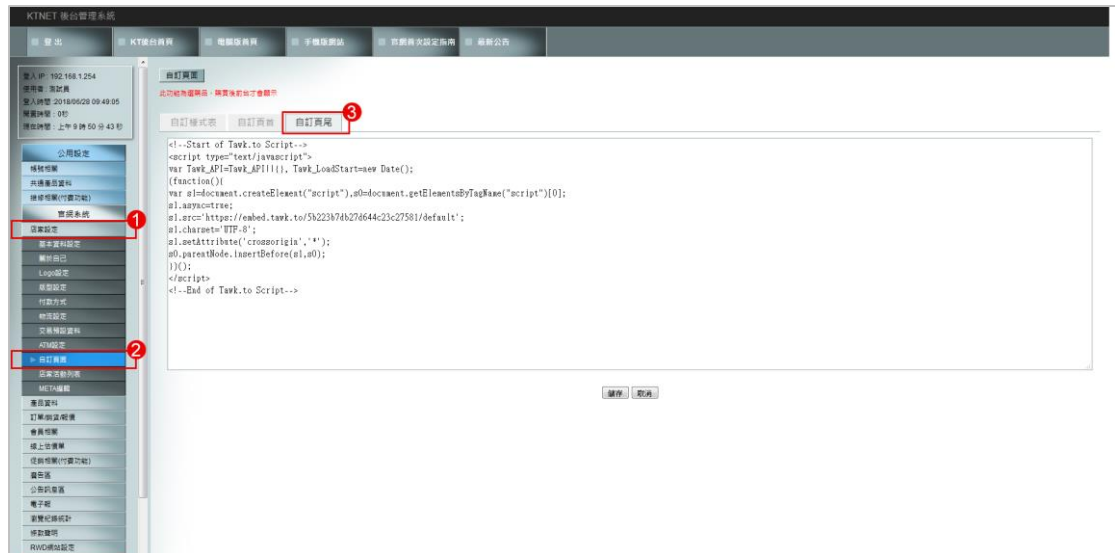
KTNET 後台管理系統

登出 | KT後台首頁 | 電腦版首頁 | 手機版網站 | 首頁首次設定指南 | 最新公告

登入IP: 192.168.1.254
使用者: 測試員
登入時間: 2018/06/28 09:49:05
閒置時間: 0秒
現在時間: 上午 9 時 50 分 43 秒

公用設定
帳號相關
共通畫面資料
維修相關(付費功能)
商城系統
1
店家設定
基本資料設定
關於自己
Logo設定
版型設定
付款方式
物流設定
交易確認資料
ATM設定
2
▶ 自訂頁面
店家活動列表
META編輯
產品資料
訂單/訊息/留情
會員相關
線上估價單
促銷相關(付費功能)
廣告區
公告訊息區
電子報
瀏覽紀錄統計
修改密碼
RWD網站設定

自訂頁面
此功能為選購品，購買後前台才會顯示

自訂樣式表 | 自訂頁首 | 自訂頁尾
3

<!--Start of Tawk.to Script-->
<script type="text/javascript">
var Tawk_API=Tawk_API||{}, Tawk_LoadStart=new Date();
(function(){
var s1=document.createElement("script"),s0=document.getElementsByTagName("script")[0];
s1.async=true;
s1.src='https://embed.tawk.to/5b223b7db27d644c23c27581/default';
s1.charset='UTF-8';
s1.setAttribute('crossorigin','*');
s0.parentNode.insertBefore(s1,s0);
})();
</script>
<!--End of Tawk.to Script-->

儲存 | 取消